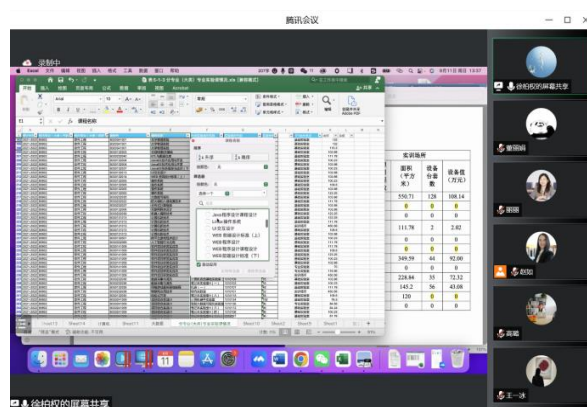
腾讯会议

录制中

Excel 文件 编辑 视图 插入 格式 工具 数据 窗口 帮助

开始 插入 绘图 页面布局 公式 数据 审阅 视图 Acrobat

Arial 10

常规

条件格式 套用表格格式 单元格样式

编辑

创建并共享 Adobe PDF

课程名称

排序

升序 降序

按颜色筛选

筛选

按颜色

选择一个

Java程序设计课程设计

Linux操作系统

UI交互设计

WEB前端设计基础（上）

WEB程序设计

WEB程序设计课程设计

WEB前端设计实践（下）

全部选中

应用筛选 清除筛选

Sheet11 Sheet10 计量化 Sheet1 大数据 Sheet15 Sheet2 Sheet3

就绪

| 实训场所 | | |
|---|---|---|
| 面积（平方米） | 设备台套数 | 设备值（万元） |
| 550.71 | 128 | 180.14 |
| 0 | 0 | 0 |
| 0 | 0 | 0 |
| 111.78 | 2 | 2.02 |
| 0 | 0 | 0 |
| 0 | 0 | 0 |
| 349.59 | 44 | 92.00 |
| 0 | 0 | 0 |
| 224.84 | 35 | 72.32 |
| 145.2 | 56 | 43.08 |
| 120 | 0 | 0 |
| 0 | 0 | 0 |

徐柏权的屏幕共享

董丽娟

陈琪

赵如

吴聪

王一冰

徐柏权的屏幕共享